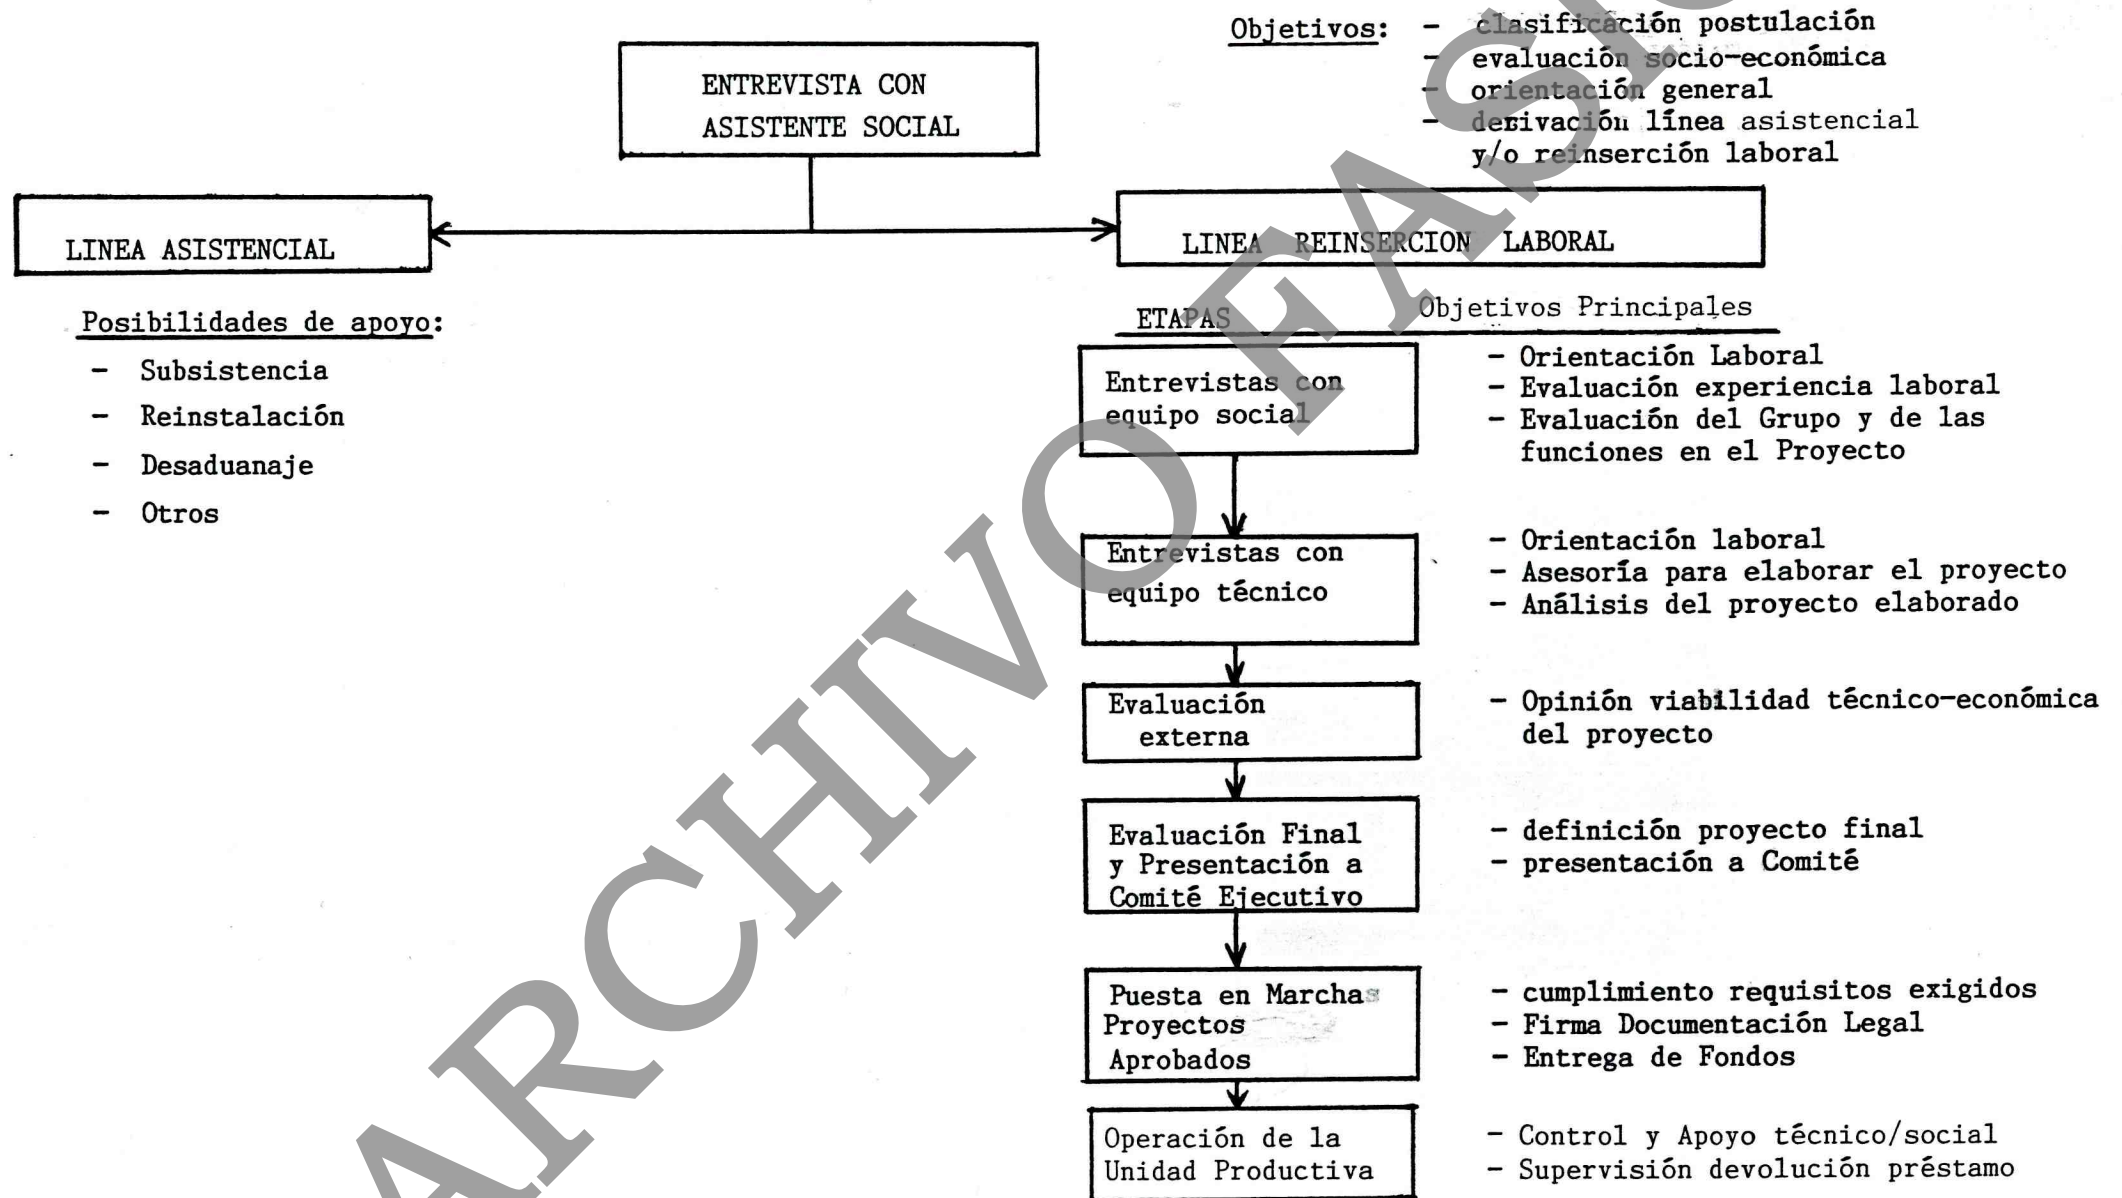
ENTREVISTA CON ASISTENTE SOCIAL

Objetivos:
- clasificación postulación
- evaluación socio-económica
- orientación general
- derivación línea asistencial y/o reinserción laboral

LINEA ASISTENCIAL

Posibilidades de apoyo:
- Subsistencia
- Reinstalación
- Desaduanaje
- Otros

LINEA REINSERCION LABORAL

ETAPAS

Objetivos Principales

Entrevistas con equipo social
- Orientación Laboral
- Evaluación experiencia laboral
- Evaluación del Grupo y de las funciones en el Proyecto

Entrevistas con equipo técnico
- Orientación laboral
- Asesoría para elaborar el proyecto
- Análisis del proyecto elaborado

Evaluación externa
- Opinión viabilidad técnico-económica del proyecto

Evaluación Final y Presentación a Comité Ejecutivo
- definición proyecto final
- presentación a Comité

Puesta en Marchas Proyectos Aprobados
- cumplimiento requisitos exigidos
- Firma Documentación Legal
- Entrega de Fondos

Operación de la Unidad Productiva
- Control y Apoyo técnico/social
- Supervisión devolución préstamo

ARCHIVO FASIC